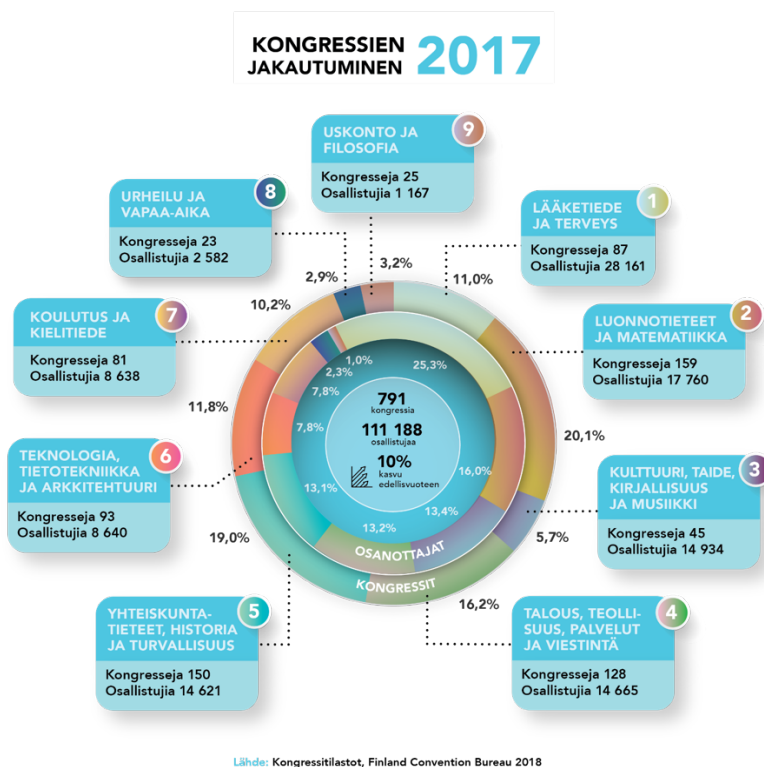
KONGRESSIEN JAKAUTUMINEN 2017

USKONTO JA FILOSOFIA 9
Kongresseja 25
Osallistujia 1 167

URHEILU JA VAPAA-AIKA 8
Kongresseja 23
Osallistujia 2 582

LÄÄKETIEDE JA TERVEYS 1
Kongresseja 87
Osallistujia 28 161

KOULUTUS JA KIELITIEDE 7
Kongresseja 81
Osallistujia 8 638

LUONNOTIETEET JA MATEMATIIKKA 2
Kongresseja 159
Osallistujia 17 760

TEKNOLOGIA, TIETOTEKNIIKKA JA ARKKITEHTUURI 6
Kongresseja 93
Osallistujia 8 640

KULTTUURI, TAIDE, KIRJALLISUUS JA MUSIIKKI 3
Kongresseja 45
Osallistujia 14 934

YHTEISKUNTATIETEET, HISTORIA JA TURVALLISUUS 5
Kongresseja 150
Osallistujia 14 621

TALOUS, TEOLLISUUS, PALVELUT JA VIESTINTÄ 4
Kongresseja 128
Osallistujia 14 665

2,9%
3,2%
11,0%
10,2%
1,0%
25,3%
2,3%
7,8%
11,8%
7,8%
20,1%
16,0%
13,1%
13,4%
19,0%
13,2%
5,7%
16,2%

791 kongressia
111 188 osallistujaa
10% kasvu edellisvuoteen

OSANOTTAJAT
KONGRESSIT

Lähde: Kongressitilastot, Finland Convention Bureau 2018